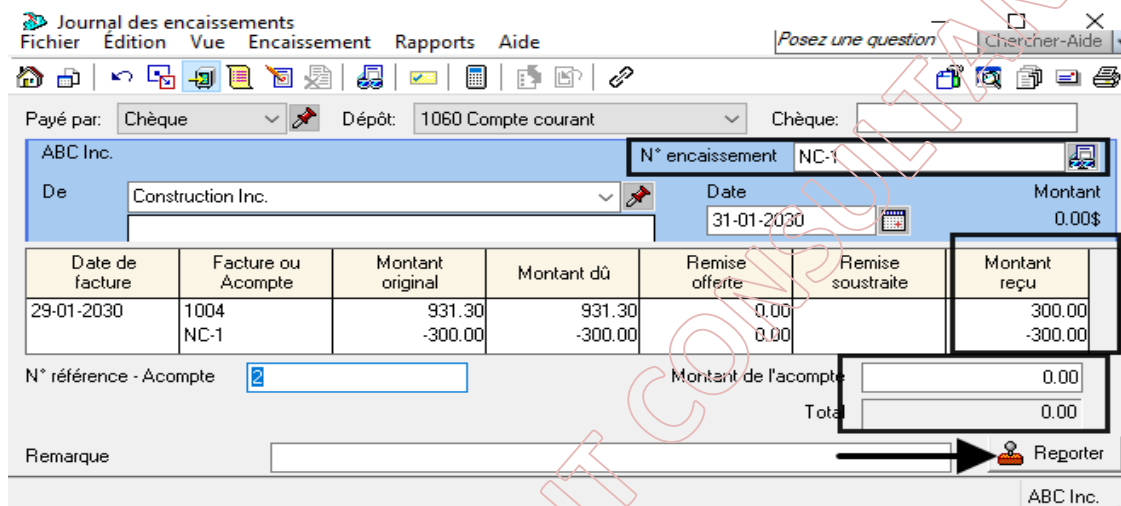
Journal des encaissements

Fichier Édition Vue Encaissement Rapports Aide

Posez une question

Chercher-Aide

Payé par: Chèque

Dépôt: 1060 Compte courant

Chèque:

ABC Inc.

N° encaissement NC-1

De Construction Inc.

Date 31-01-2030

Montant 0.00$

| Date de facture | Facture ou Acompte | Montant original | Montant dû | Remise offerte | Remise soustraite | Montant reçu |
|---|---|---|---|---|---|---|
| 29-01-2030 | 1004 | 931.30 | 931.30 | 0.00 | | 300.00 |
| | NC-1 | -300.00 | -300.00 | 0.00 | | -300.00 |

N° référence - Acompte 2

Montant de l'acompte 0.00

Total 0.00

Remarque

Reporter

ABC Inc.